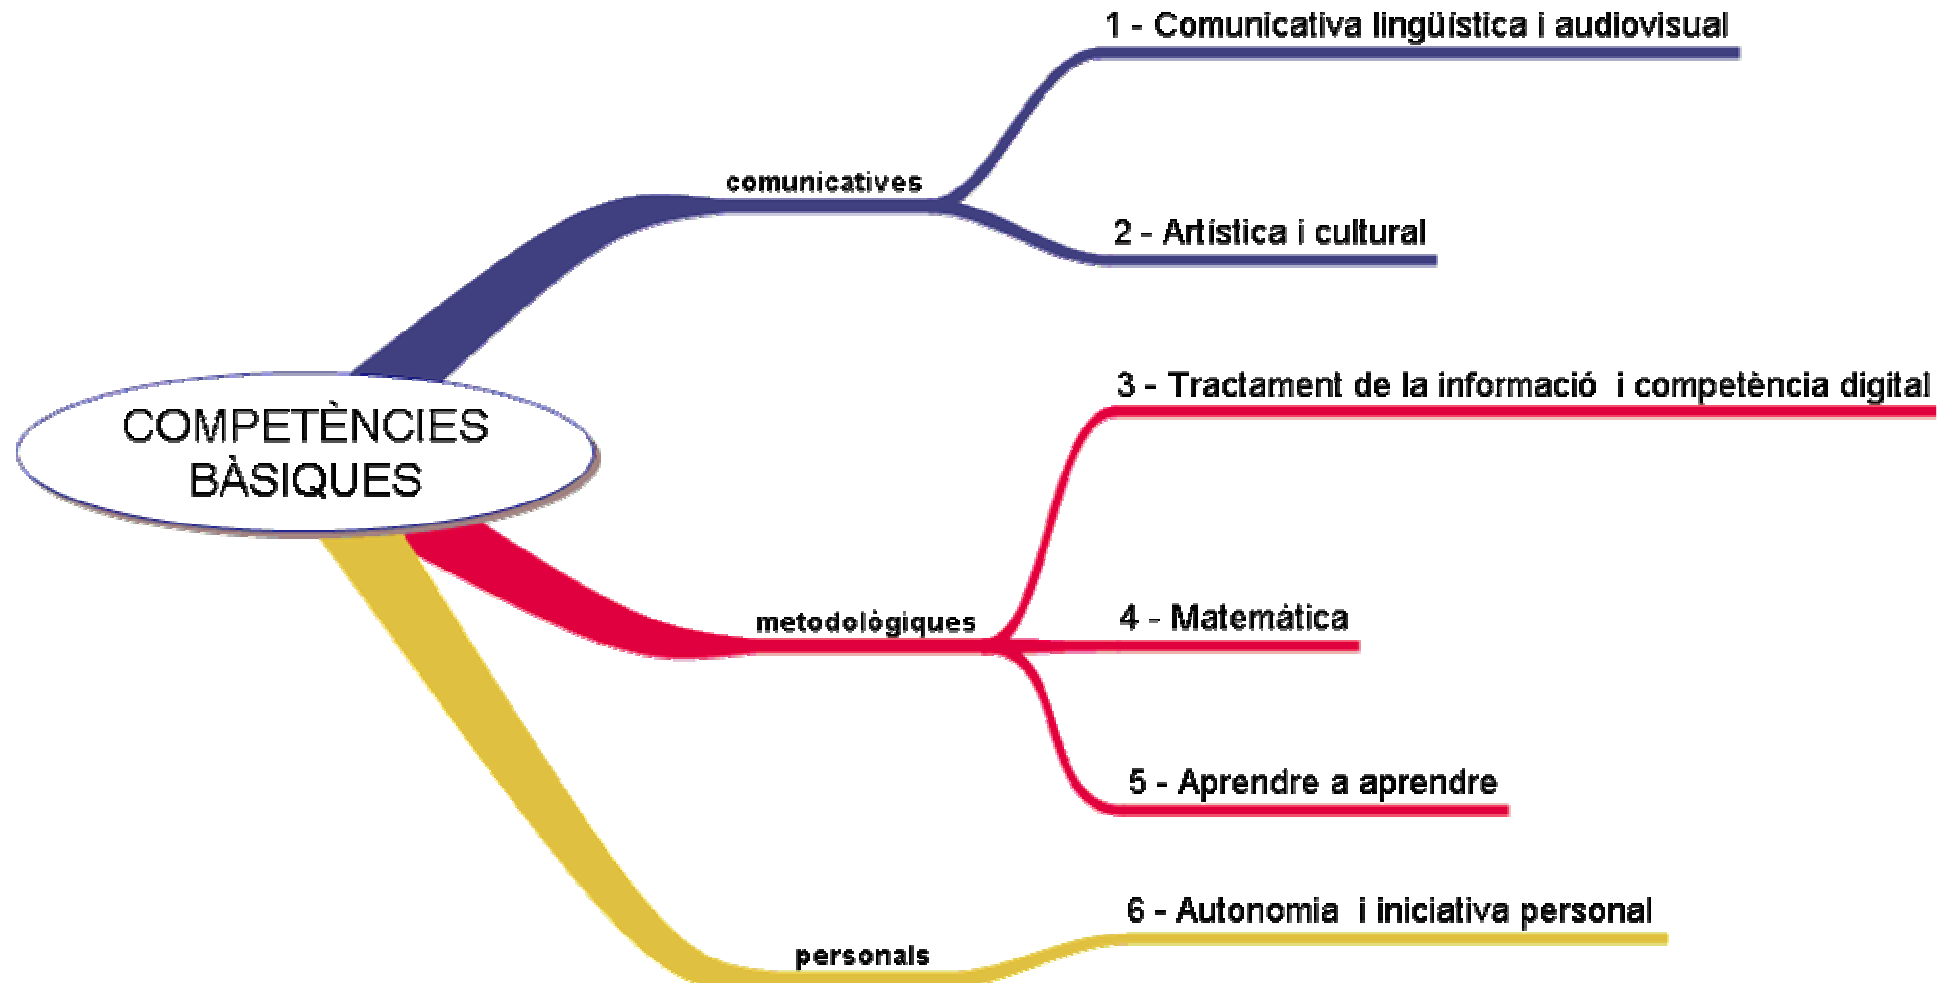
COMPETÈNCIES BÀSIQUES

comunicatives

1 - Comunicativa lingüística i audiovisual

2 - Artística i cultural

metodològiques

3 - Tractament de la informació i competència digital

4 - Matemàtica

5 - Aprendre a aprendre

personals

6 - Autonomia i iniciativa personal